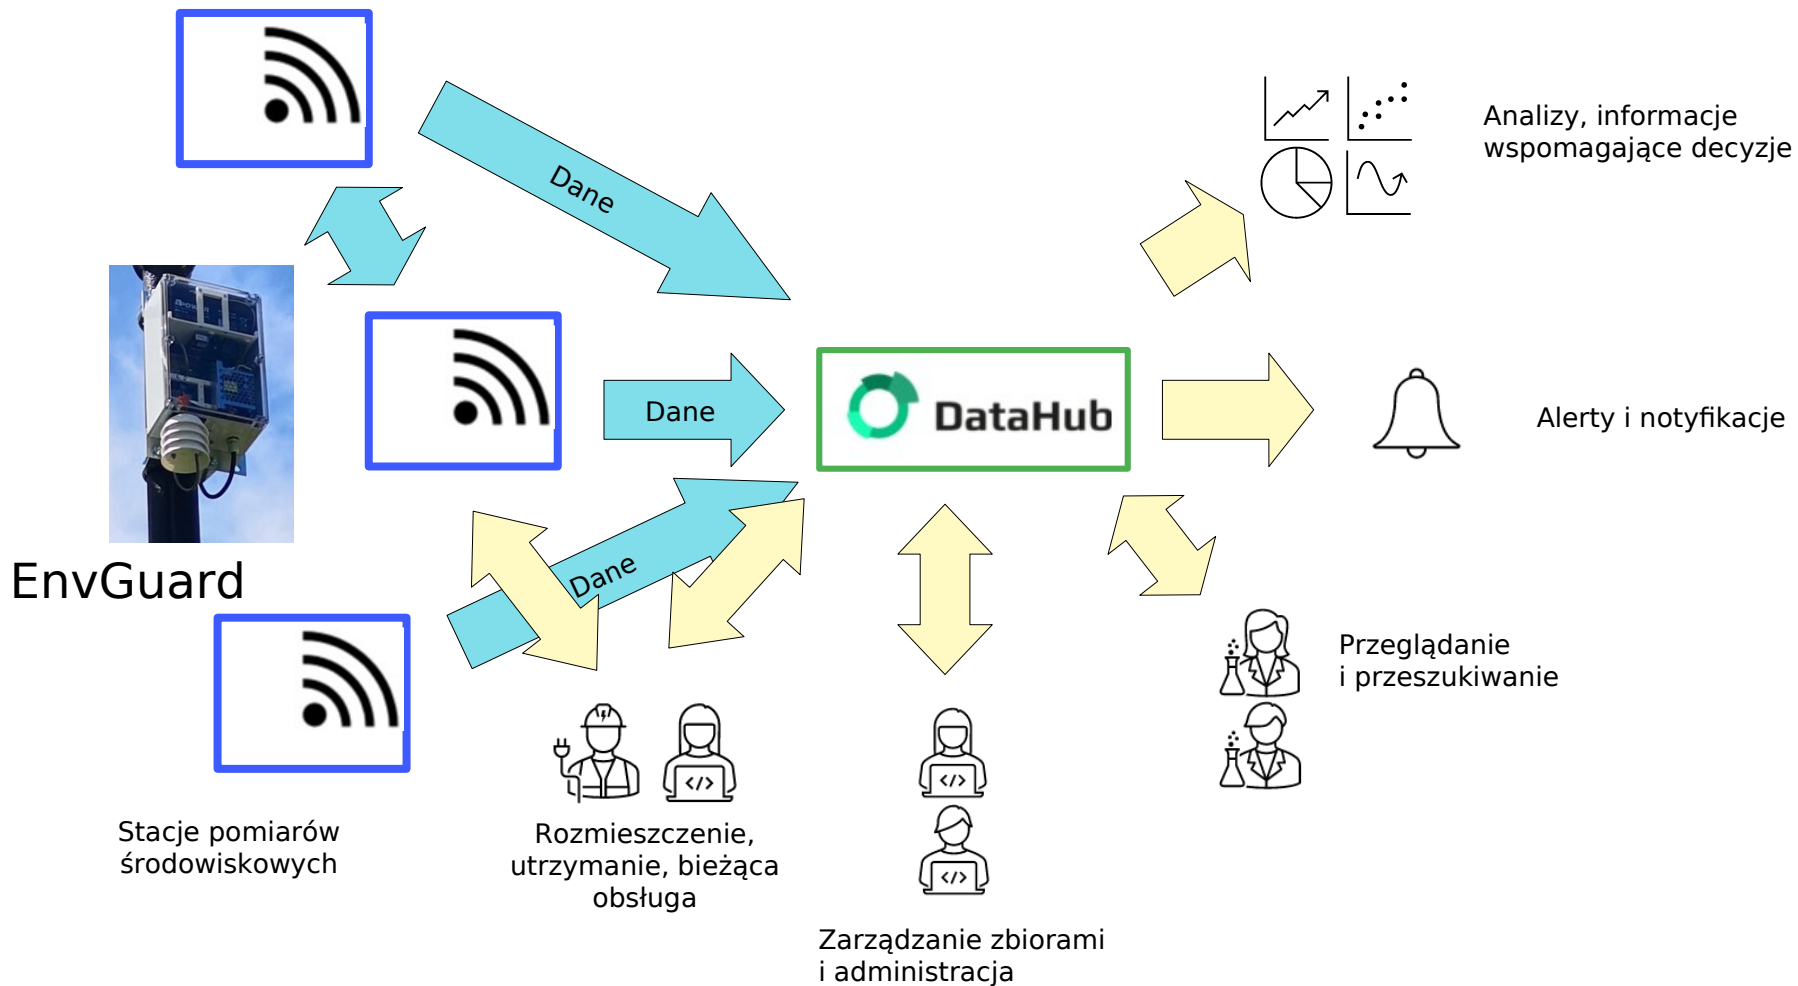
Dane

Dane

Dane

EnvGuard

DataHub

Analizy, informacje wspomagające decyzje

Alerty i notyfikacje

Przeglądanie i przeszukiwanie

Stacje pomiarów środowiskowych

Rozmieszczenie, utrzymanie, bieżąca obsługa

Zarządzanie zbiorami i administracja